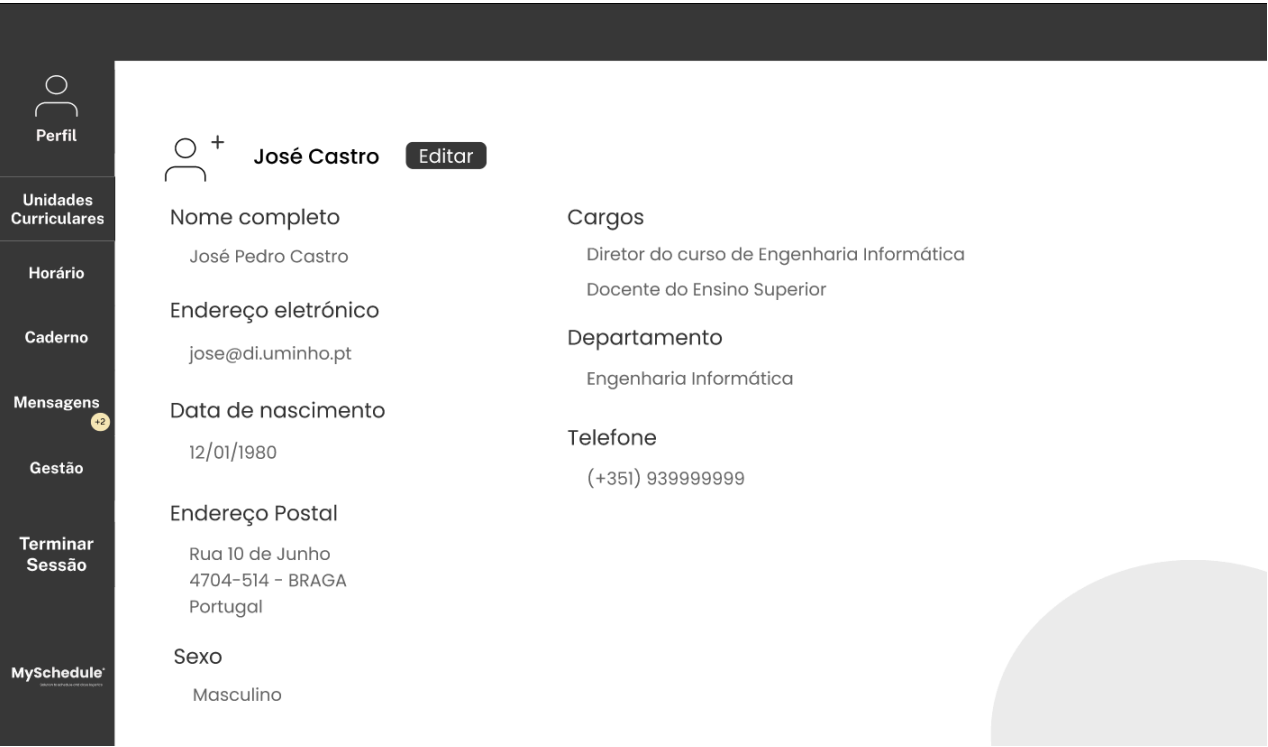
Perfil

Unidades Curriculares

Horário

Caderno

Mensagens
+2

Gestão

Terminar Sessão

MySchedule
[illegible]

José Castro Editar

Nome completo

José Pedro Castro

Endereço eletrónico

jose@di.uminho.pt

Data de nascimento

12/01/1980

Endereço Postal

Rua 10 de Junho
4704-514 - BRAGA
Portugal

Sexo

Masculino

Cargos

Diretor do curso de Engenharia Informática

Docente do Ensino Superior

Departamento

Engenharia Informática

Telefone

(+351) 939999999